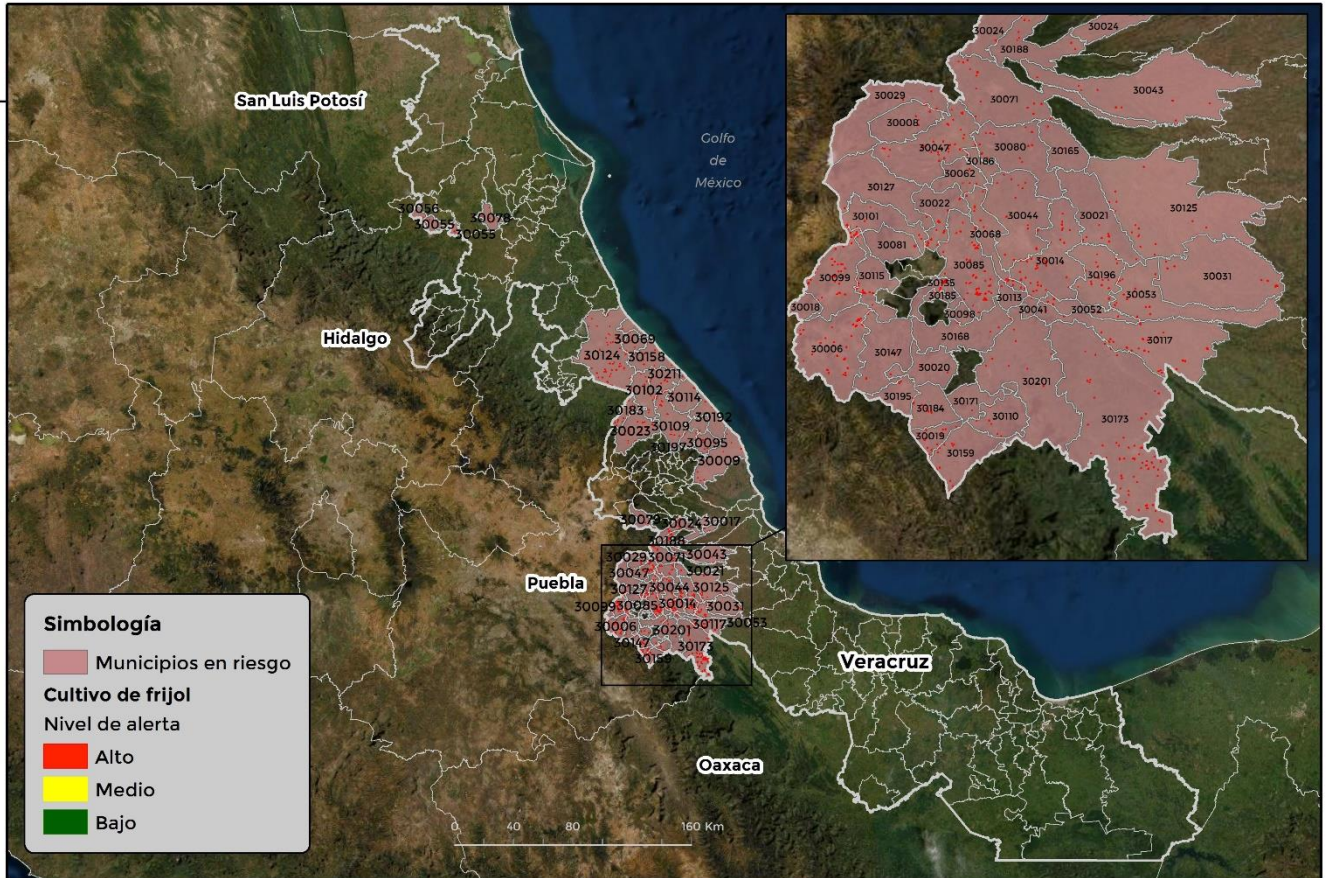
San Luis Potosí

Golfo de México

30056 30055 30055 30078

Hidalgo

30069 30124 30158 30211 30102 30114 30183 30192 30109 30023 30095 30197 30009

30078 30024 30017 30186 30029 30071 30043 30047 30021 30127 30044 30125 30099 30085 30014 30031 30006 30201 30117 30053 30147 30173 30159

Puebla

Veracruz

Oaxaca

30024 30188 30024 30029 30071 30043 30008 30047 30080 30165 30186 30062 30127 30022 30021 30125 30101 30044 30081 30068 30014 30099 30115 30085 30196 30031 30135 30185 30053 30018 30113 30098 30041 30052 30006 30147 30168 30117 30020 30201 30195 30184 30171 30110 30173 30019 30159

Simbología
Municipios en riesgo
Cultivo de frijol
Nivel de alerta
Alto
Medio
Bajo

0 40 80 160 Km